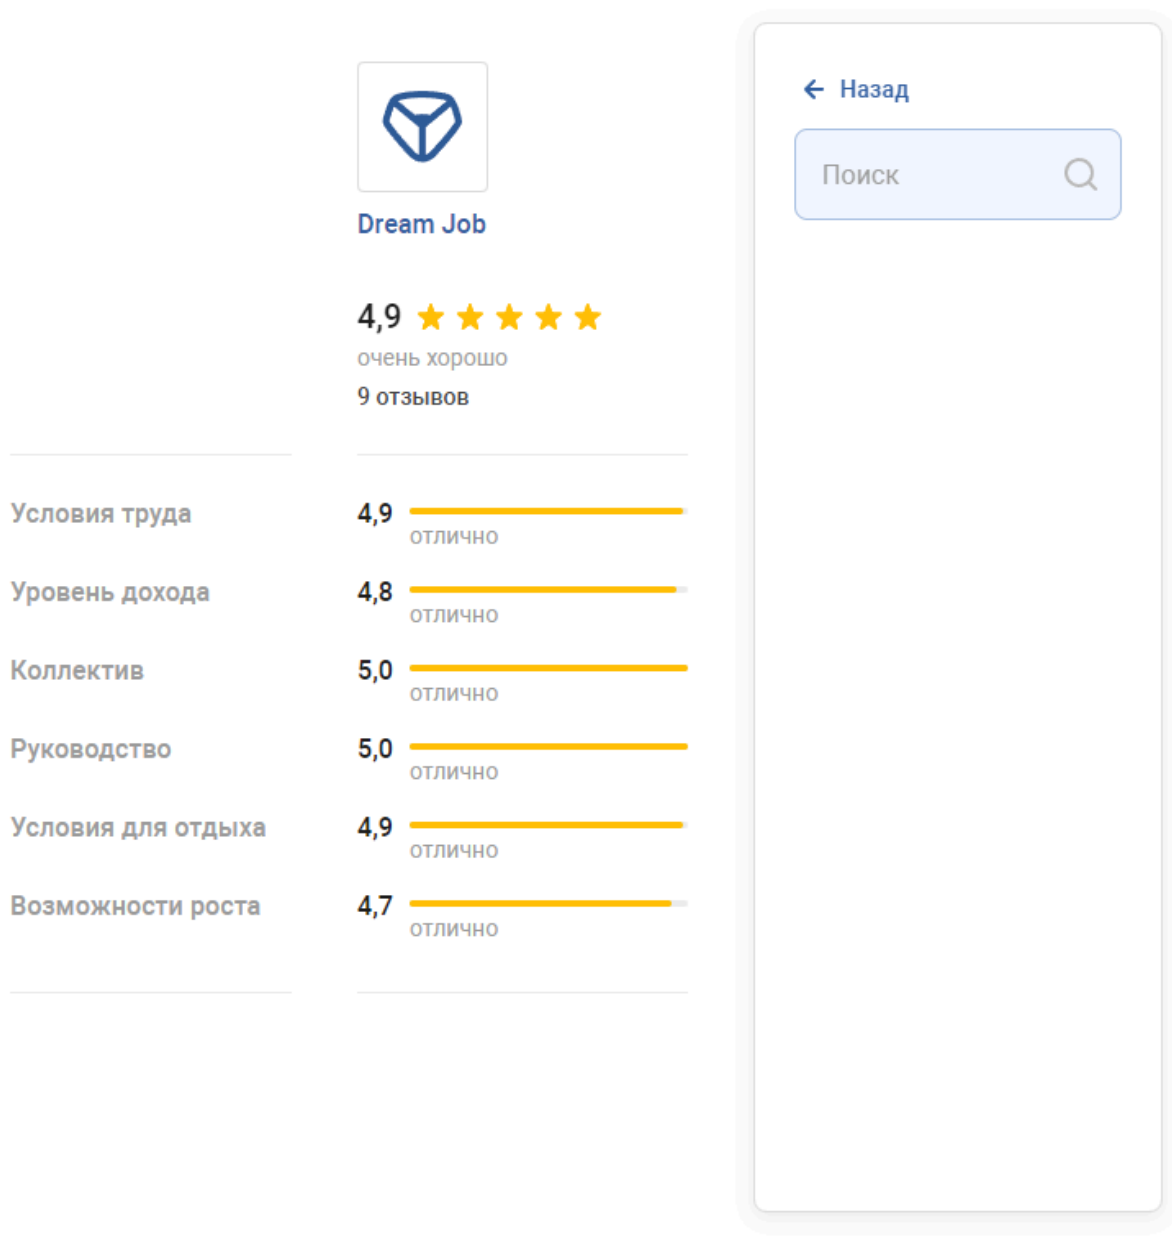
Dream Job

4,9
очень хорошо
9 отзывов

| | | |
|---|---|---|
| Условия труда | 4,9 | отлично |
| Уровень дохода | 4,8 | отлично |
| Коллектив | 5,0 | отлично |
| Руководство | 5,0 | отлично |
| Условия для отдыха | 4,9 | отлично |
| Возможности роста | 4,7 | отлично |

Назад

Поиск